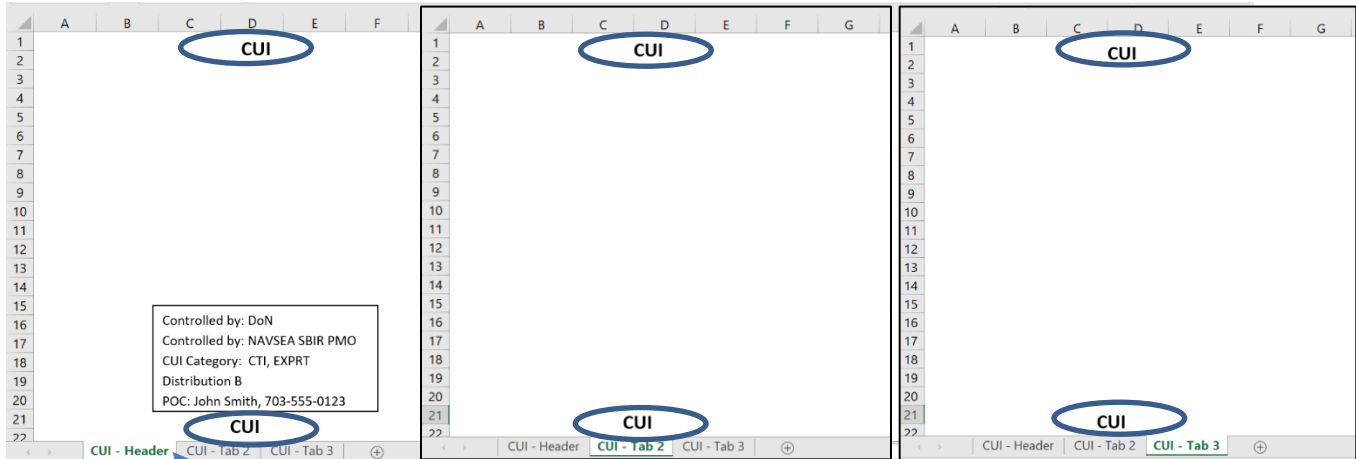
| | A | B | C | D | E | F |
|---|---|---|---|---|---|---|
| 1 | | | CUI | | | |
| 2 | | | | | | |
| 3 | | | | | | |
| 4 | | | | | | |
| 5 | | | | | | |
| 6 | | | | | | |
| 7 | | | | | | |
| 8 | | | | | | |
| 9 | | | | | | |
| 10 | | | | | | |
| 11 | | | | | | |
| 12 | | | | | | |
| 13 | | | | | | |
| 14 | | | | | | |
| 15 | | | | | | |
| 16 | | | | | | |
| 17 | | | | | | |
| 18 | | | | | | |
| 19 | | | | | | |
| 20 | | | | | | |
| 21 | | | | | | |
| 22 | | | | | | |

Controlled by: DoN
Controlled by: NAVSEA SBIR PMO
CUI Category: CTI, EXPRT
Distribution B
POC: John Smith, 703-555-0123

CUI

CUI - Header | CUI - Tab 2 | CUI - Tab 3

| | A | B | C | D | E | F | G |
|---|---|---|---|---|---|---|---|
| 1 | | | CUI | | | | |
| 2 | | | | | | | |
| 3 | | | | | | | |
| 4 | | | | | | | |
| 5 | | | | | | | |
| 6 | | | | | | | |
| 7 | | | | | | | |
| 8 | | | | | | | |
| 9 | | | | | | | |
| 10 | | | | | | | |
| 11 | | | | | | | |
| 12 | | | | | | | |
| 13 | | | | | | | |
| 14 | | | | | | | |
| 15 | | | | | | | |
| 16 | | | | | | | |
| 17 | | | | | | | |
| 18 | | | | | | | |
| 19 | | | | | | | |
| 20 | | | | | | | |
| 21 | | | | | | | |
| 22 | | | | | | | |

CUI

CUI - Header | CUI - Tab 2 | CUI - Tab 3

| | A | B | C | D | E | F | G |
|---|---|---|---|---|---|---|---|
| 1 | | | CUI | | | | |
| 2 | | | | | | | |
| 3 | | | | | | | |
| 4 | | | | | | | |
| 5 | | | | | | | |
| 6 | | | | | | | |
| 7 | | | | | | | |
| 8 | | | | | | | |
| 9 | | | | | | | |
| 10 | | | | | | | |
| 11 | | | | | | | |
| 12 | | | | | | | |
| 13 | | | | | | | |
| 14 | | | | | | | |
| 15 | | | | | | | |
| 16 | | | | | | | |
| 17 | | | | | | | |
| 18 | | | | | | | |
| 19 | | | | | | | |
| 20 | | | | | | | |
| 21 | | | | | | | |
| 22 | | | | | | | |

CUI

CUI - Header | CUI - Tab 2 | CUI - Tab 3